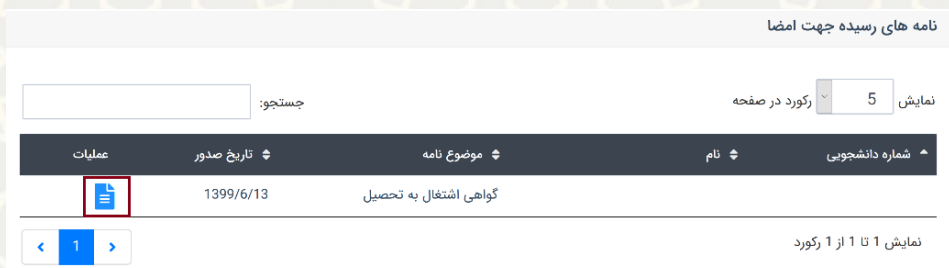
نامه های رسیده جهت امضا

نمایش 5 رکورد در صفحه

جستجو:

| شماره دانشجویی | نام | موضوع نامه | تاریخ صدور | عملیات |
|---|---|---|---|---|
| | | گواهی اشتغال به تحصیل | 1399/6/13 | |

نمایش 1 تا 1 از 1 رکورد

1